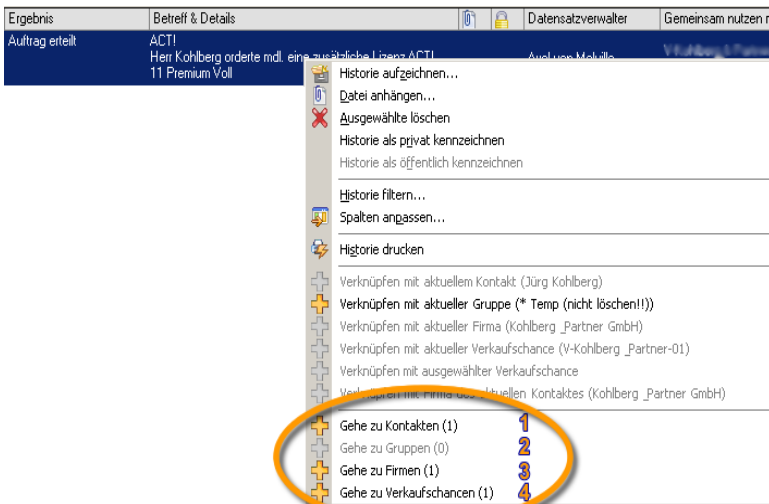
| Ergebnis | Betreff & Details | | | Datensatzverwalter | Gemeinsam nutzen m |
|---|---|---|---|---|---|
| Auftrag erteilt | ACT! Herr Kohlberg orderte mdl. eine zusätzliche Lizenz ACT! 11 Premium Voll | | | Axel von Melville | V-Kohlberg & Partner |

Historie aufzeichnen...
Datei anhängen...
Ausgewählte löschen
Historie als privat kennzeichnen
Historie als öffentlich kennzeichnen
Historie filtern...
Spalten anpassen...
Historie drucken
Verknüpfen mit aktuellem Kontakt (Jürg Kohlberg)
Verknüpfen mit aktueller Gruppe (* Temp (nicht löschen!!))
Verknüpfen mit aktueller Firma (Kohlberg _Partner GmbH)
Verknüpfen mit aktueller Verkaufschance (V-Kohlberg _Partner-01)
Verknüpfen mit ausgewählter Verkaufschance
Verknüpfen mit Firma des aktuellen Kontaktes (Kohlberg _Partner GmbH)
Gehe zu Kontakten (1) 1
Gehe zu Gruppen (0) 2
Gehe zu Firmen (1) 3
Gehe zu Verkaufschancen (1) 4